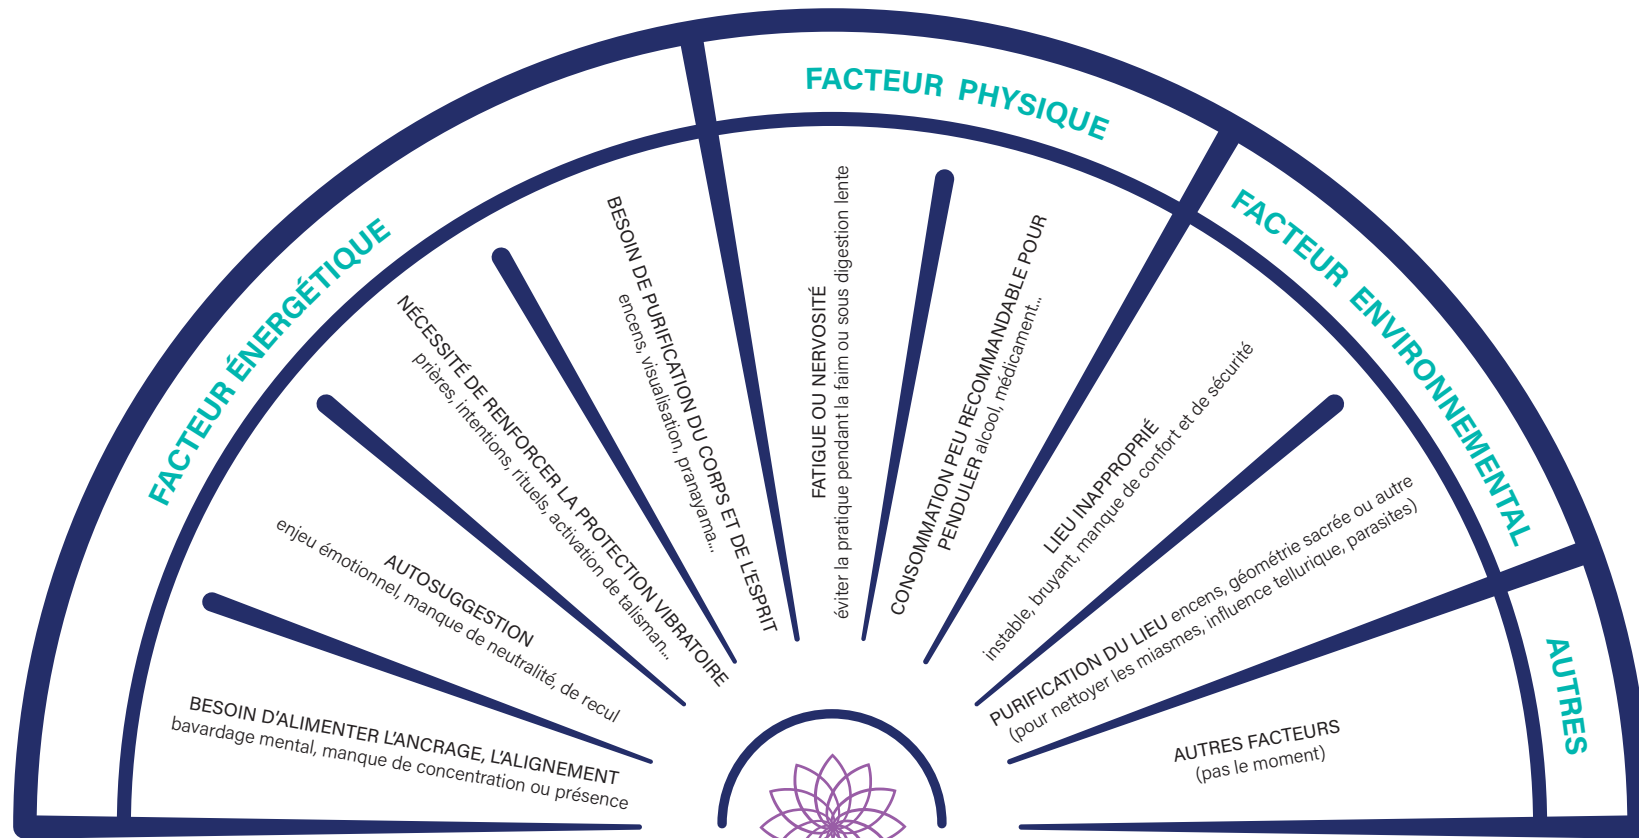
FACTEUR ÉNERGÉTIQUE

FACTEUR PHYSIQUE

FACTEUR ENVIRONNEMENTAL

AUTRES

BESOIN D'ALIMENTER L'ANCRAGE, L'ALIGNEMENT
bavardage mental, manque de concentration ou présence

AUTOSUGGESTION
enjeu émotionnel, manque de neutralité, de recul

NÉCESSITÉ DE RENFORCER LA PROTECTION VIBRATOIRE
prières, intentions, rituels, activation de talisman...

BESOIN DE PURIFICATION DU CORPS ET DE L'ESPRIT
encens, visualisation, pranayama...

FATIGUE OU NERVOSITÉ
éviter la pratique pendant la faim ou sous digestion lente

CONSOMMATION PEU RECOMMANDABLE POUR PENDULER alcool, médicament...

LIEU INAPPROPRIÉ
instable, bruyant, manque de confort et de sécurité

PURIFICATION DU LIEU encens, géométrie sacrée ou autre
(pour nettoyer les miasmes, influence tellurique, parasites)

AUTRES FACTEURS
(pas le moment)